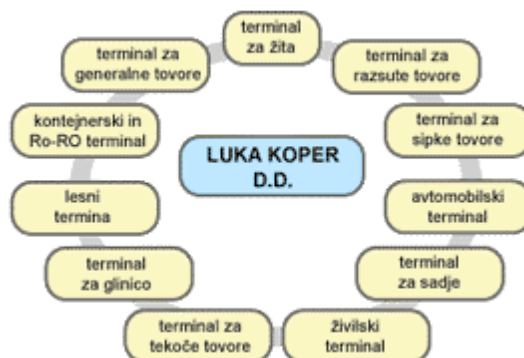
LUKA KOPER D.D.

terminal za žita

terminal za razsute tovore

terminal za sipke tovore

avtomobilski terminal

terminal za sadje

živilski terminal

terminal za tekoče tovore

terminal za glinico

lesni termina

kontejnerski in Ro-RO terminal

terminal za generalne tovore